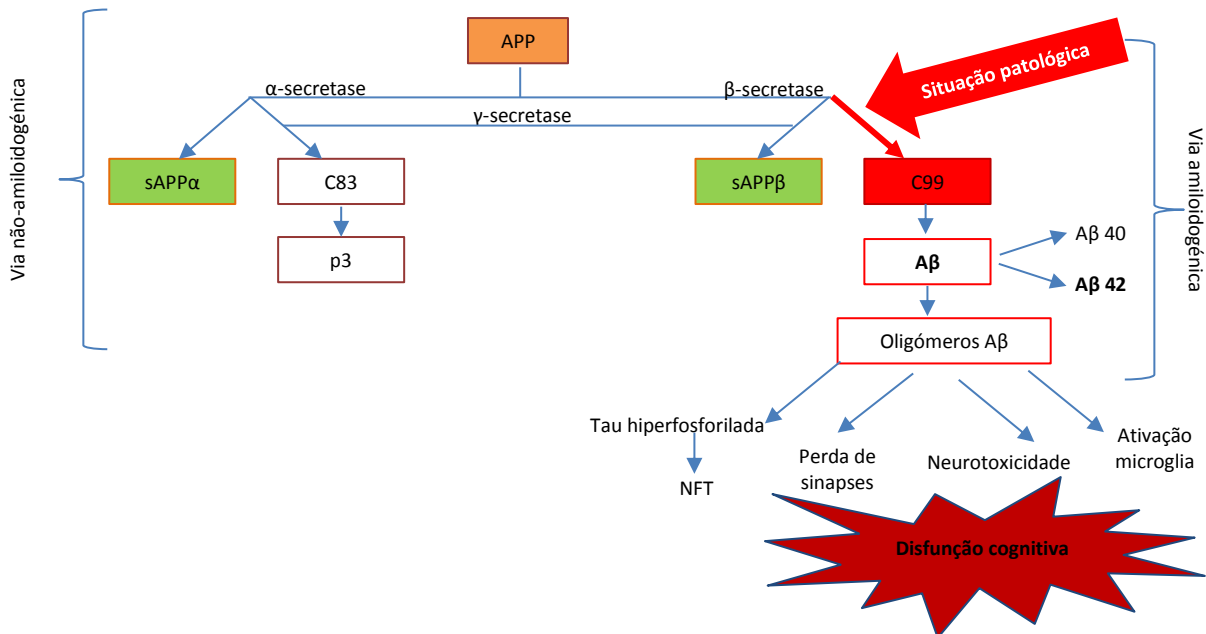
Via não-amiloidogénica

APP

α-secretase

β-secretase

γ-secretase

Situação patológica

sAPPα

C83

p3

sAPPβ

C99

Aβ

Aβ 40

Aβ 42

Oligómeros Aβ

Via amiloidogénica

Tau hiperfosforilada

NFT

Perda de sinapses

Neurotoxicidade

Ativação microglia

Disfunção cognitiva